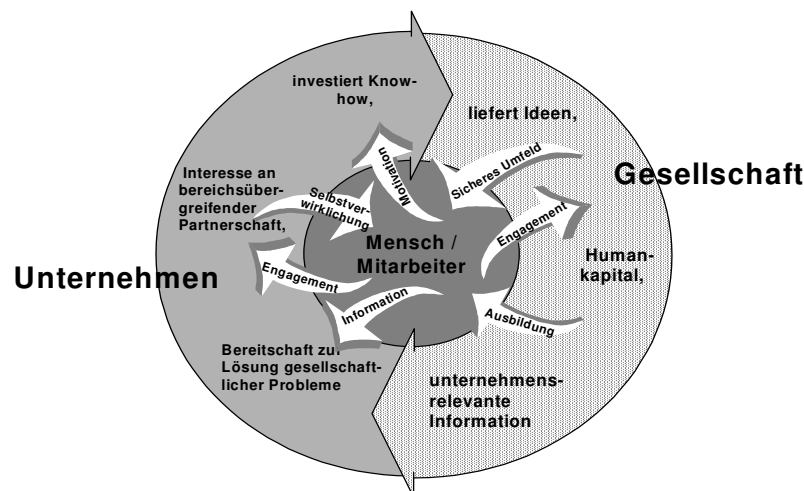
investiert Know-how,

liefert Ideen,

Gesellschaft

Interesse an bereichsübergreifender Partnerschaft,

Motivation

Selbstverwirklichung

Sicheres Umfeld

Engagement

Mensch / Mitarbeiter

Humankapital,

Unternehmen

Engagement

Information

Ausbildung

Bereitschaft zur Lösung gesellschaftlicher Probleme

unternehmensrelevante Information